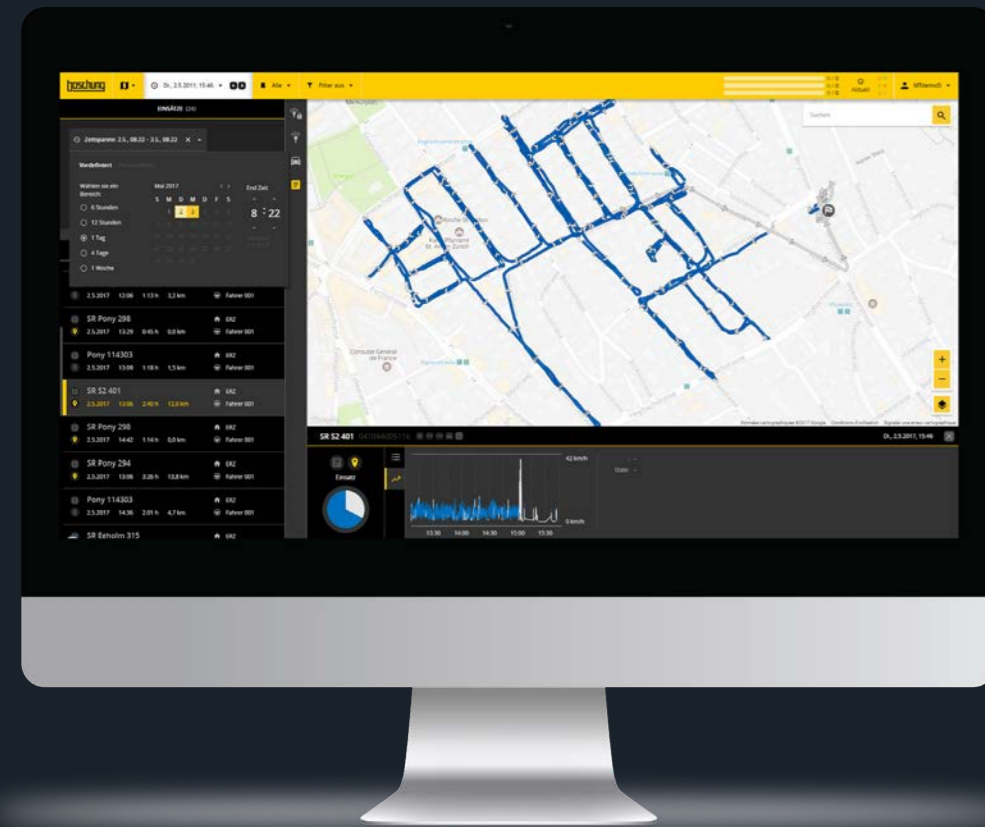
boschung

Di., 2.5.2017, 15:46

Alle

Filter aus

Aktuell

MTdemo0

EINSÄTZE (24)

Zeitspanne: 2.5., 08:22 - 3.5., 08:22

Vordefiniert

Wählen sie ein Bereich:

6 Stunden

12 Stunden

1 Tag

4 Tage

1 Woche

Mai 2017

S M D M D F S

1 2 3

End Zeit

8 : 22

2.5.2017 12:06 1:13 h 3,2 km Fahrer 001

SR Pony 298
ERZ
2.5.2017 13:29 0:45 h 0,0 km Fahrer 001

Pony 114303
ERZ
2.5.2017 13:09 1:18 h 1,5 km Fahrer 001

SR S2 401
ERZ
2.5.2017 13:06 2:40 h 12,0 km Fahrer 001

SR Pony 298
ERZ
2.5.2017 14:42 1:14 h 0,0 km Fahrer 001

SR Pony 294
ERZ
2.5.2017 13:06 2:26 h 13,8 km Fahrer 001

Pony 114303
ERZ
2.5.2017 14:36 2:01 h 4,7 km Fahrer 001

SR Eeholm 315
ERZ

Suchen

Kirche St. Anton

Konsulat Général de France

SR S2 401

Di., 2.5.2017, 15:46

Einsatz

42 km/h

0 km/h

13:30 14:00 14:30 15:00 15:30